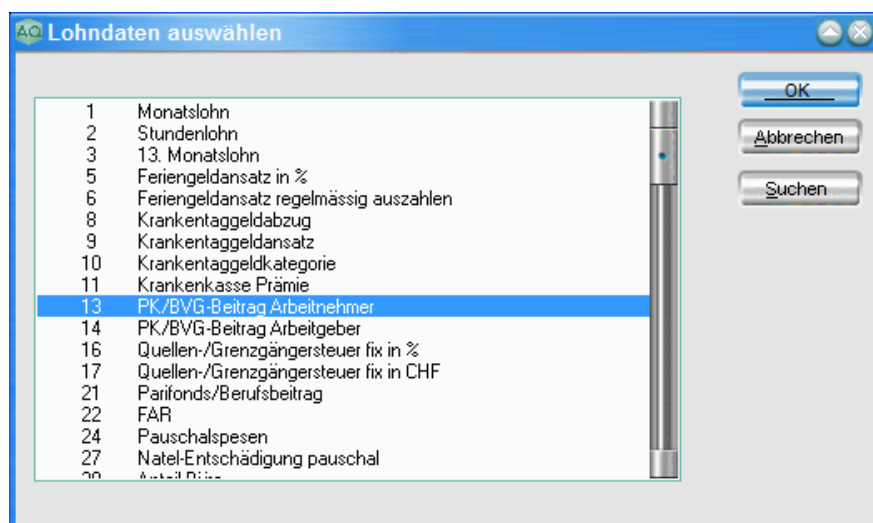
AQ Lohndaten auswählen

OK
Abbrechen
Suchen

| | |
|---|---|
| 1 | Monatslohn |
| 2 | Stundenlohn |
| 3 | 13. Monatslohn |
| 5 | Feriengeldansatz in % |
| 6 | Feriengeldansatz regelmässig auszahlen |
| 8 | Krankentaggeldabzug |
| 9 | Krankentaggeldansatz |
| 10 | Krankentaggeldkategorie |
| 11 | Krankenkasse Prämie |
| 13 | PK/BVG-Beitrag Arbeitnehmer |
| 14 | PK/BVG-Beitrag Arbeitgeber |
| 16 | Quellen-/Grenzgängersteuer fix in % |
| 17 | Quellen-/Grenzgängersteuer fix in CHF |
| 21 | Parifonds/Berufsbeitrag |
| 22 | FAR |
| 24 | Pauschalspesen |
| 27 | Natel-Entschädigung pauschal |
| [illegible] | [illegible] |